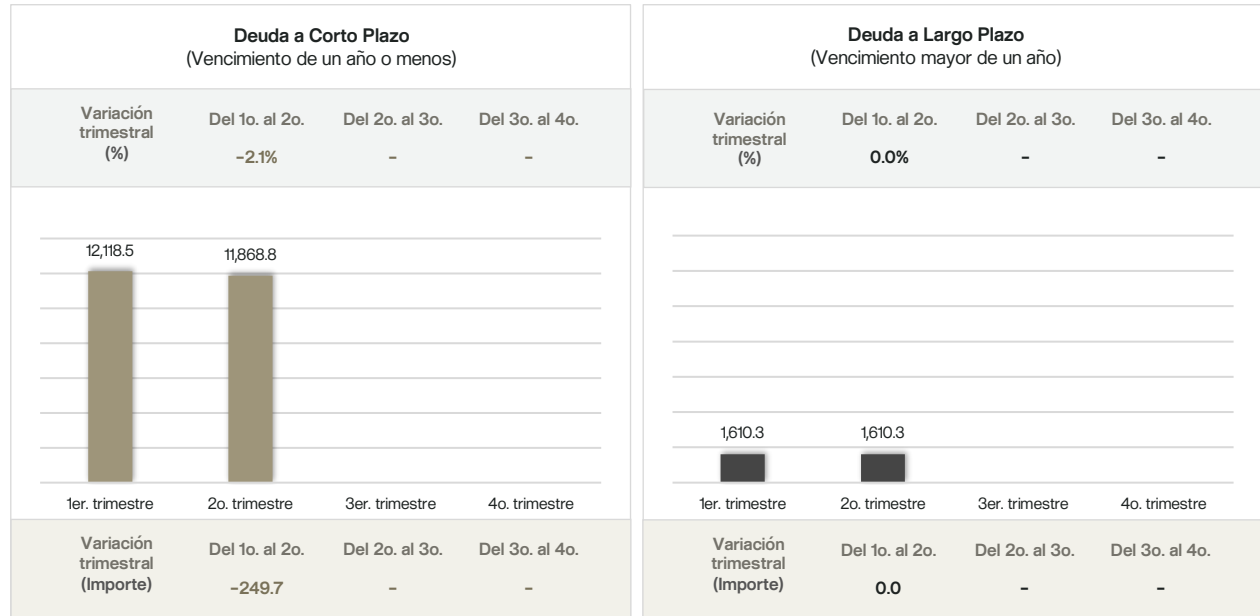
**Deuda a Corto Plazo**
(Vencimiento de un año o menos)

| Variación trimestral (%) | Del 1o. al 2o. | Del 2o. al 3o. | Del 3o. al 4o. |
|---|---|---|---|
| | -2.1% | - | - |

12,118.5
11,868.8

1er. trimestre
2o. trimestre
3er. trimestre
4o. trimestre

| Variación trimestral (Importe) | Del 1o. al 2o. | Del 2o. al 3o. | Del 3o. al 4o. |
|---|---|---|---|
| | -249.7 | - | - |

**Deuda a Largo Plazo**
(Vencimiento mayor de un año)

| Variación trimestral (%) | Del 1o. al 2o. | Del 2o. al 3o. | Del 3o. al 4o. |
|---|---|---|---|
| | 0.0% | - | - |

1,610.3
1,610.3

1er. trimestre
2o. trimestre
3er. trimestre
4o. trimestre

| Variación trimestral (Importe) | Del 1o. al 2o. | Del 2o. al 3o. | Del 3o. al 4o. |
|---|---|---|---|
| | 0.0 | - | - |